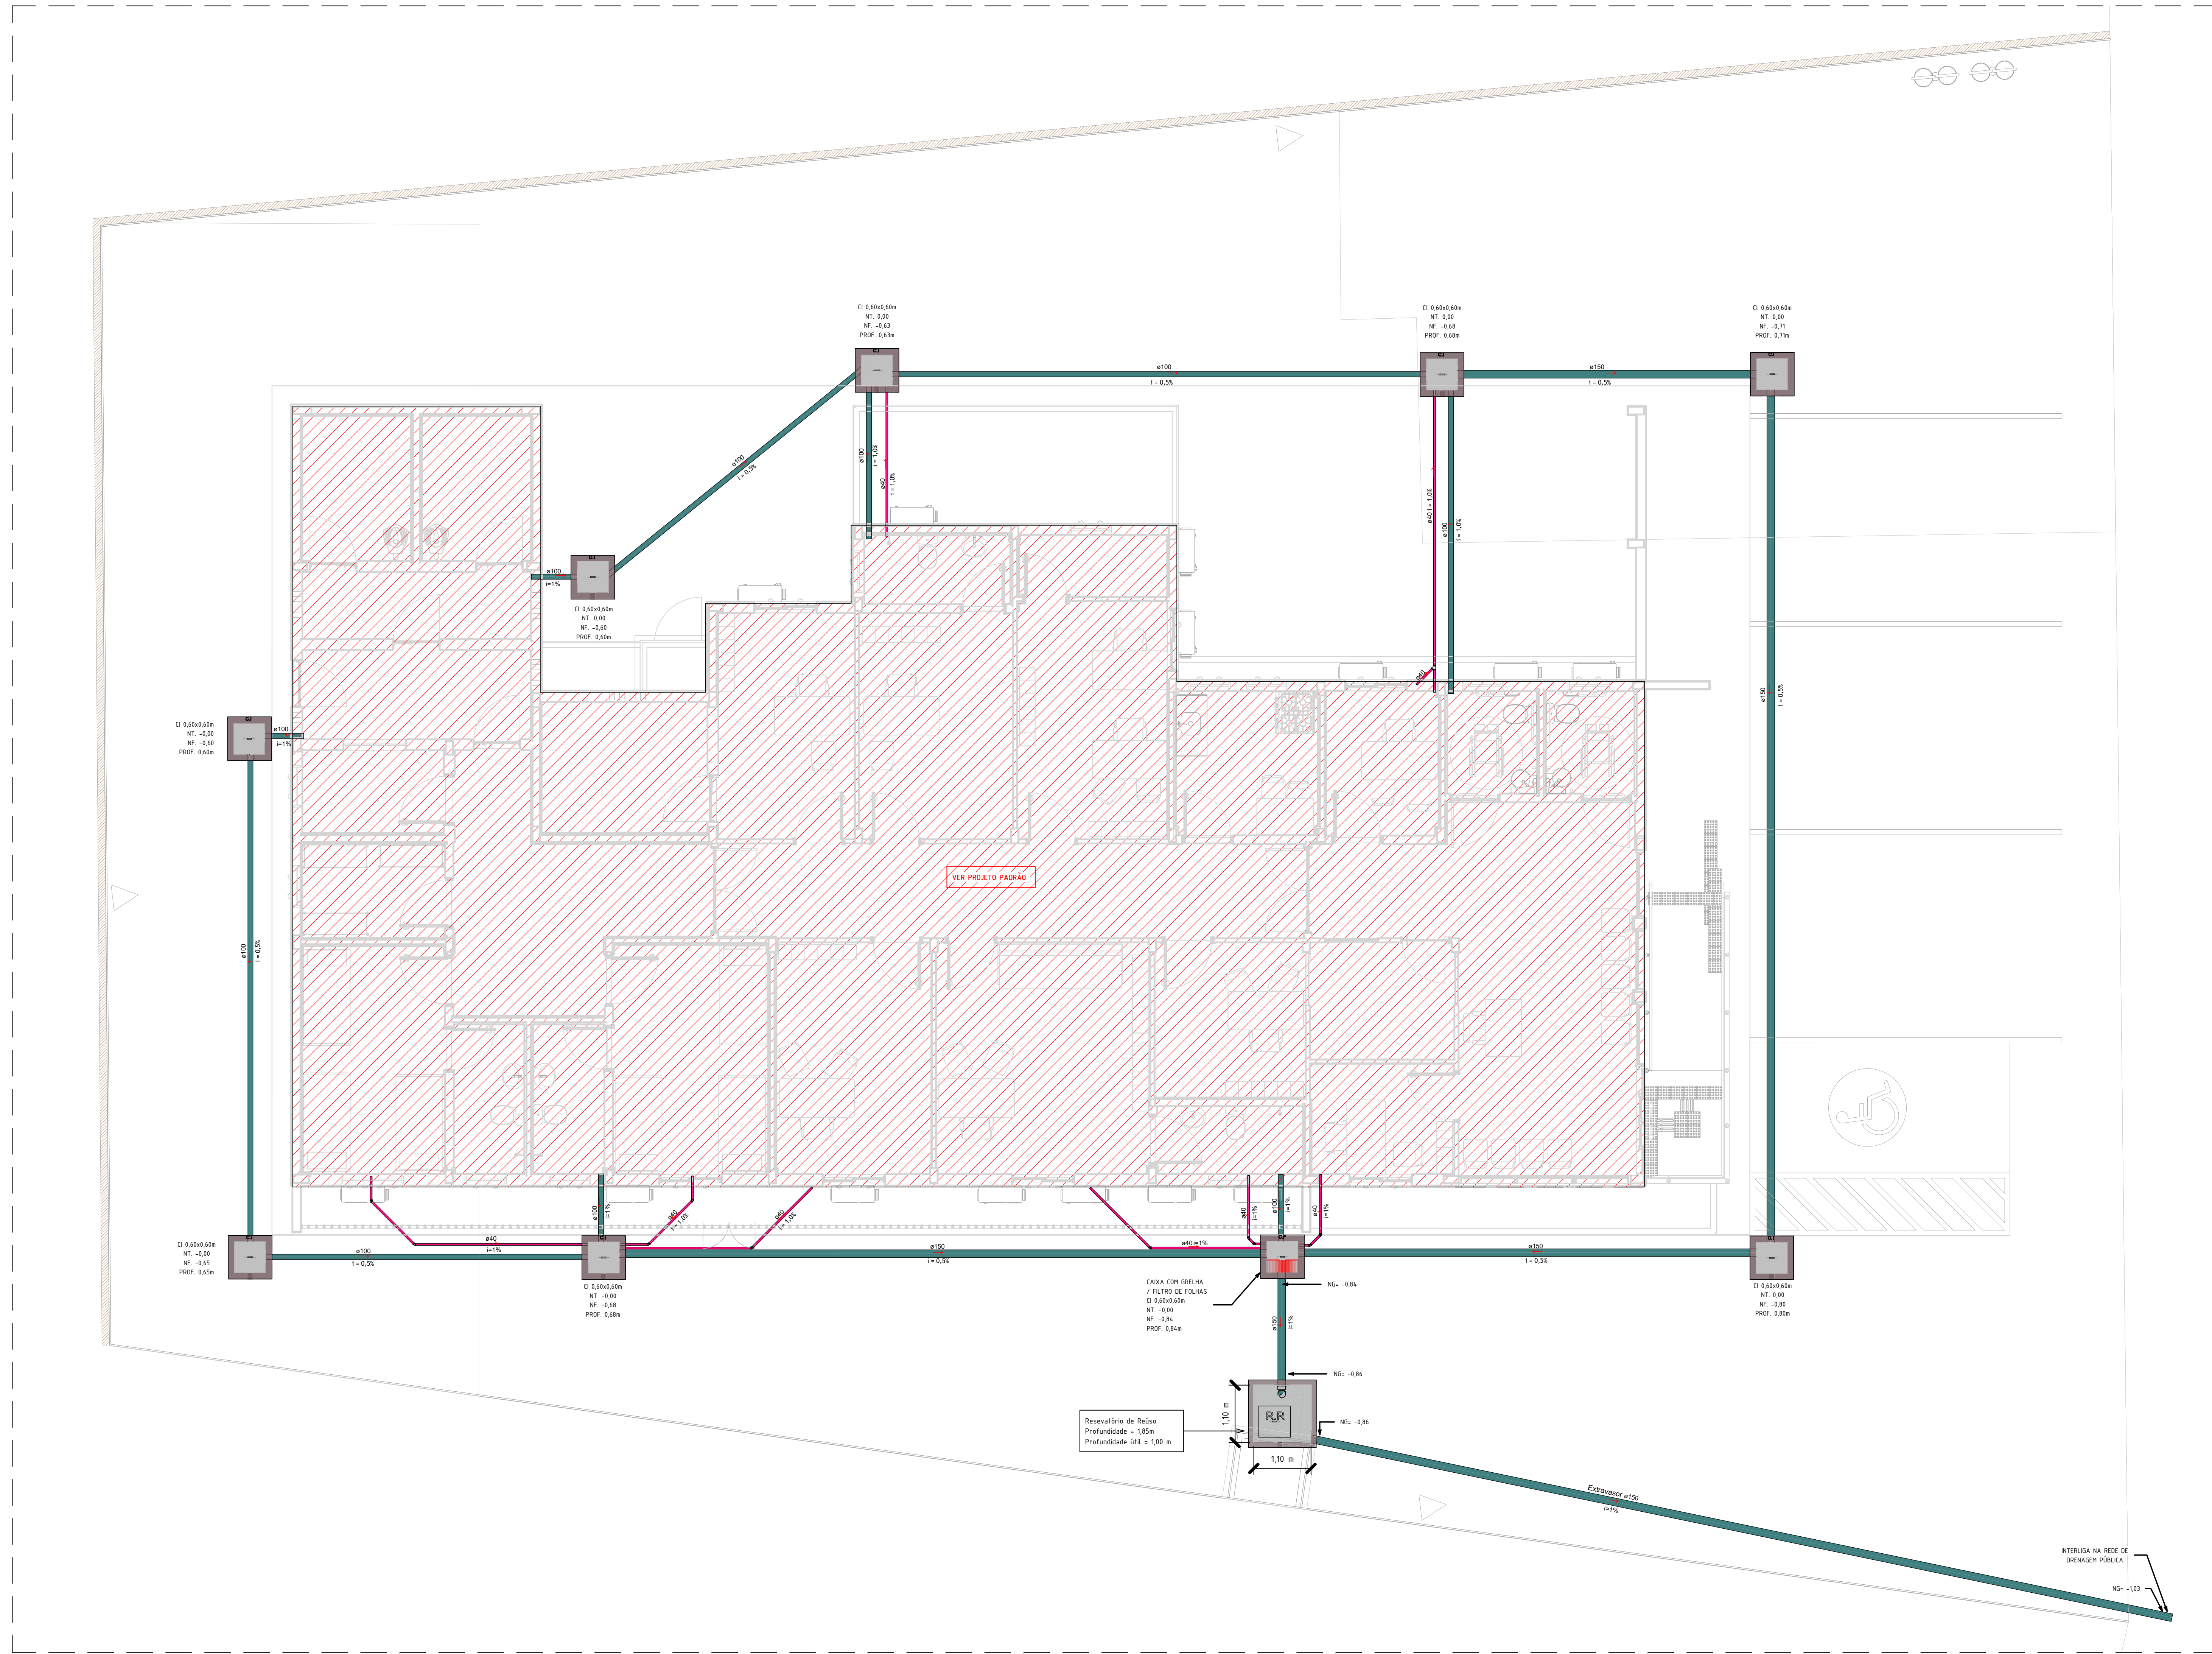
CI 0,60x0,60m
NT. 0,00
NF. -0,63
PROF. 0,63m

CI 0,60x0,60m
NT. 0,00
NF. -0,68
PROF. 0,68m

CI 0,60x0,60m
NT. 0,00
NF. -0,71
PROF. 0,71m

ø100
i = 0,5%

ø150
i = 0,5%

ø100
i = 0,5%

ø100
i = 1,0%

ø40
i = 1,0%

ø40 i = 1,0%

ø100
i = 1,0%

ø100
i=1%

CI 0,60x0,60m
NT. 0,00
NF. -0,60
PROF. 0,60m

CI 0,60x0,60m
NT. -0,00
NF. -0,60
PROF. 0,60m

ø100
i=1%

ø40

ø150
i = 0,5%

VER PROJETO PADRÃO

ø100
i = 0,5%

CI 0,60x0,60m
NT. -0,00
NF. -0,65
PROF. 0,65m

ø100
i = 0,5%

ø40
i=1%

ø100
i=1%

ø40
i = 1,0%

ø40
i = 1,0%

CI 0,60x0,60m
NT. -0,00
NF. -0,68
PROF. 0,68m

ø150
i = 0,5%

ø40 i=1%

ø40
i=1%

ø100
i=1%

ø40
i=1%

ø150
i = 0,5%

CAIXA COM GRELHA
/ FILTRO DE FOLHAS
CI 0,60x0,60m
NT. -0,00
NF. -0,84
PROF. 0,84m

NG= -0,84

CI 0,60x0,60m
NT. 0,00
NF. -0,80
PROF. 0,80m

ø150
i=1%

NG= -0,86

NG= -0,86

R.R

1,10 m

1,10 m

Resevatório de Reúso
Profundidade = 1,85m
Profundidade útil = 1,00 m

Extravasor ø150
i=1%

INTERLIGA NA REDE DE
DRENAGEM PÚBLICA

NG= -1,03